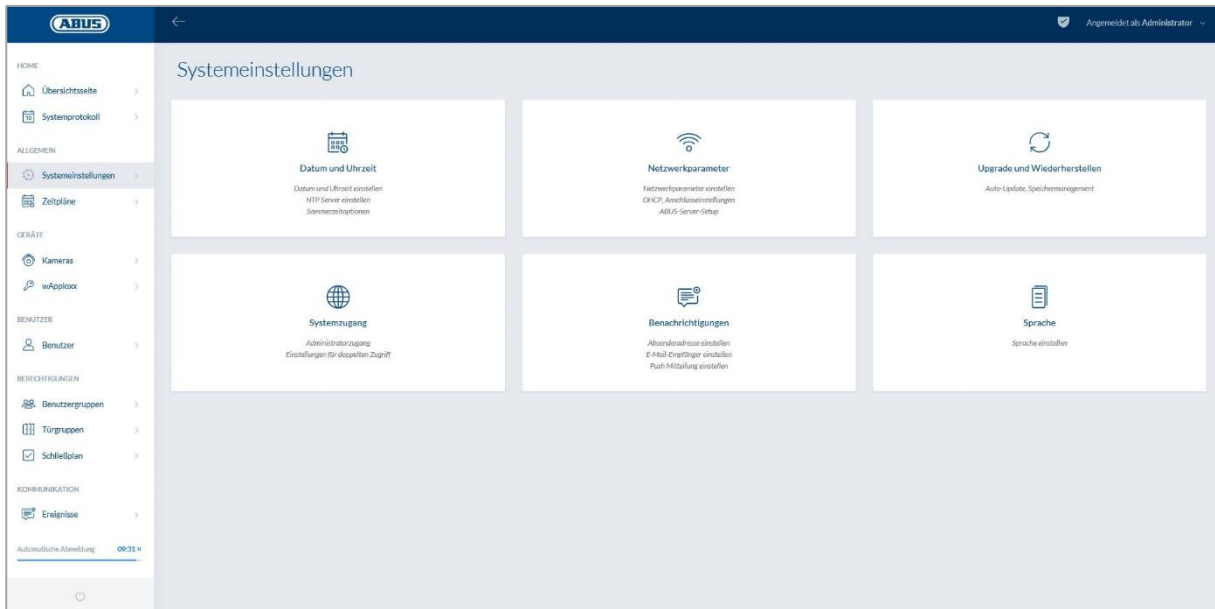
ABUS

←

Angemeldet als Administrator

HOME

Übersichtsseite

Systemprotokoll

ALLGEMEIN

Systemeinstellungen

Zeitpläne

GERÄTE

Kameras

wApploxx

BENUTZER

Benutzer

BERECHTIGUNGEN

Benutzergruppen

Türgruppen

Schließplan

KOMMUNIKATION

Ereignisse

Automatische Abmeldung 09:31

Systemeinstellungen

Datum und Uhrzeit

Datum und Uhrzeit einstellen
NTP Server einstellen
Sommerzeitoptionen

Netzwerkparameter

Netzwerkparameter einstellen
DHCP, Anschlusseinstellungen
ABUS-Server-Setup

Upgrade und Wiederherstellen

Auto-Update, Speichermanagement

Systemzugang

Administratorzugang
Einstellungen für doppelten Zugriff

Benachrichtigungen

Absenderadresse einstellen
E-Mail-Empfänger einstellen
Push Mitteilung einstellen

Sprache

Sprache einstellen